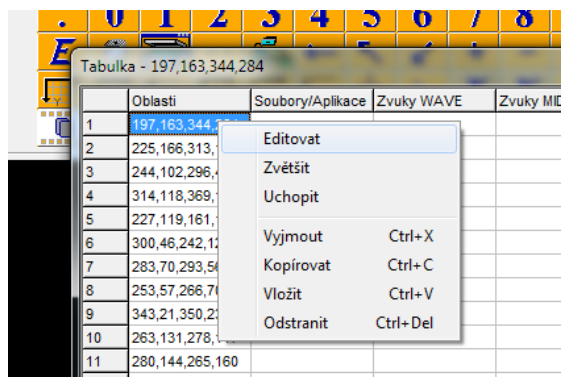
. 0 1 2 3 4 5 6 7 8

Tabulka - 197,163,344,284

| | Oblasti | Soubory/Aplikace | Zvuky WAVE | Zvuky MID |
|---|---|---|---|---|
| 1 | 197,163,344,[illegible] | | | |
| 2 | 225,166,313,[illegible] | | | |
| 3 | 244,102,296,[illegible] | | | |
| 4 | 314,118,369,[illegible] | | | |
| 5 | 227,119,161,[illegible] | | | |
| 6 | 300,46,242,1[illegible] | | | |
| 7 | 283,70,293,5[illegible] | | | |
| 8 | 253,57,266,7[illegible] | | | |
| 9 | 343,21,350,2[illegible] | | | |
| 10 | 263,131,278,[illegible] | | | |
| 11 | 280,144,265,160 | | | |

Editovat
Zvětšit
Uchopit
Vyjmout Ctrl+X
Kopírovat Ctrl+C
Vložit Ctrl+V
Odstranit Ctrl+Del